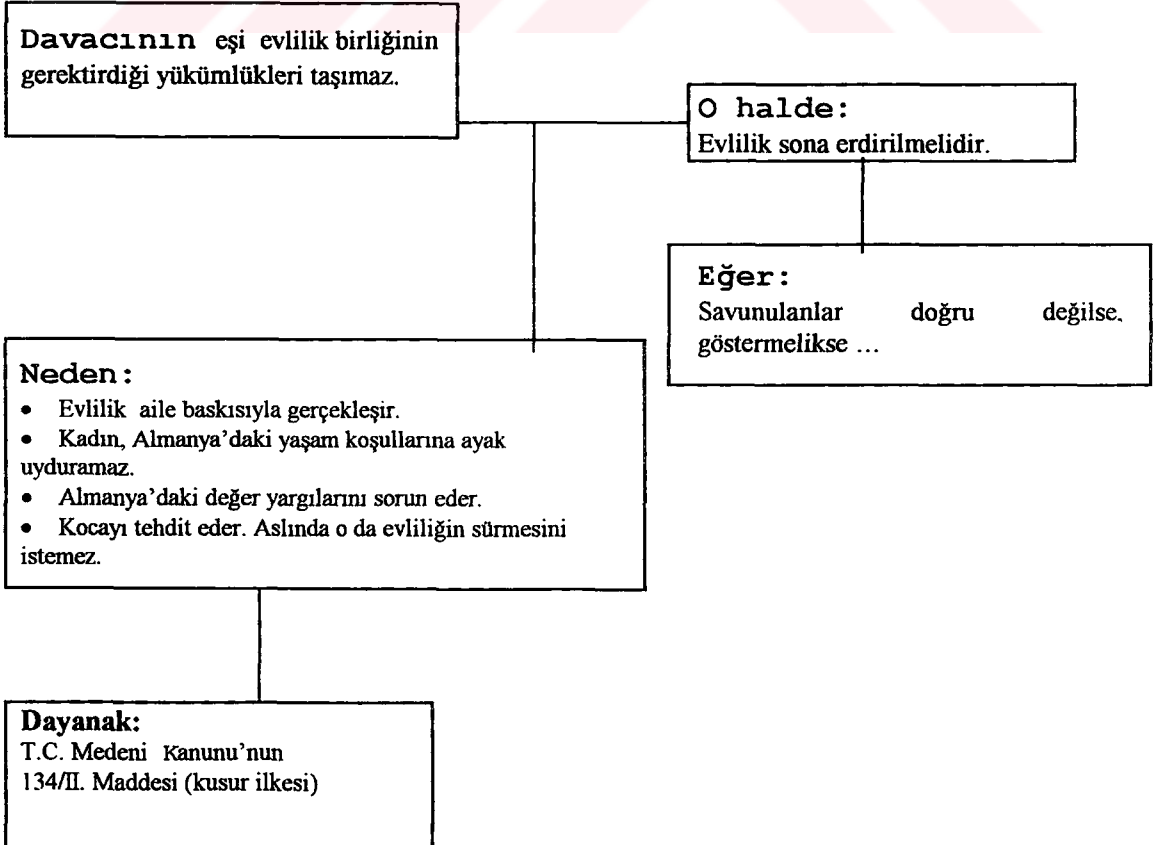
Davacının eşi evlilik birliğinin gerektirdiği yükümlükleri taşımaz.

O halde:
Evlilik sona erdirilmelidir.

Eğer:
Savunulanlar doğru değilse, göstermelikse ...

Neden:
• Evlilik aile baskısıyla gerçekleşir.
• Kadın, Almanya'daki yaşam koşullarına ayak uyduramaz.
• Almanya'daki değer yargılarını sorun eder.
• Kocayı tehdit eder. Aslında o da evliliğin sürmesini istemez.

Dayanak:
T.C. Medeni Kanunu'nun 134/II. Maddesi (kusur ilkesi)